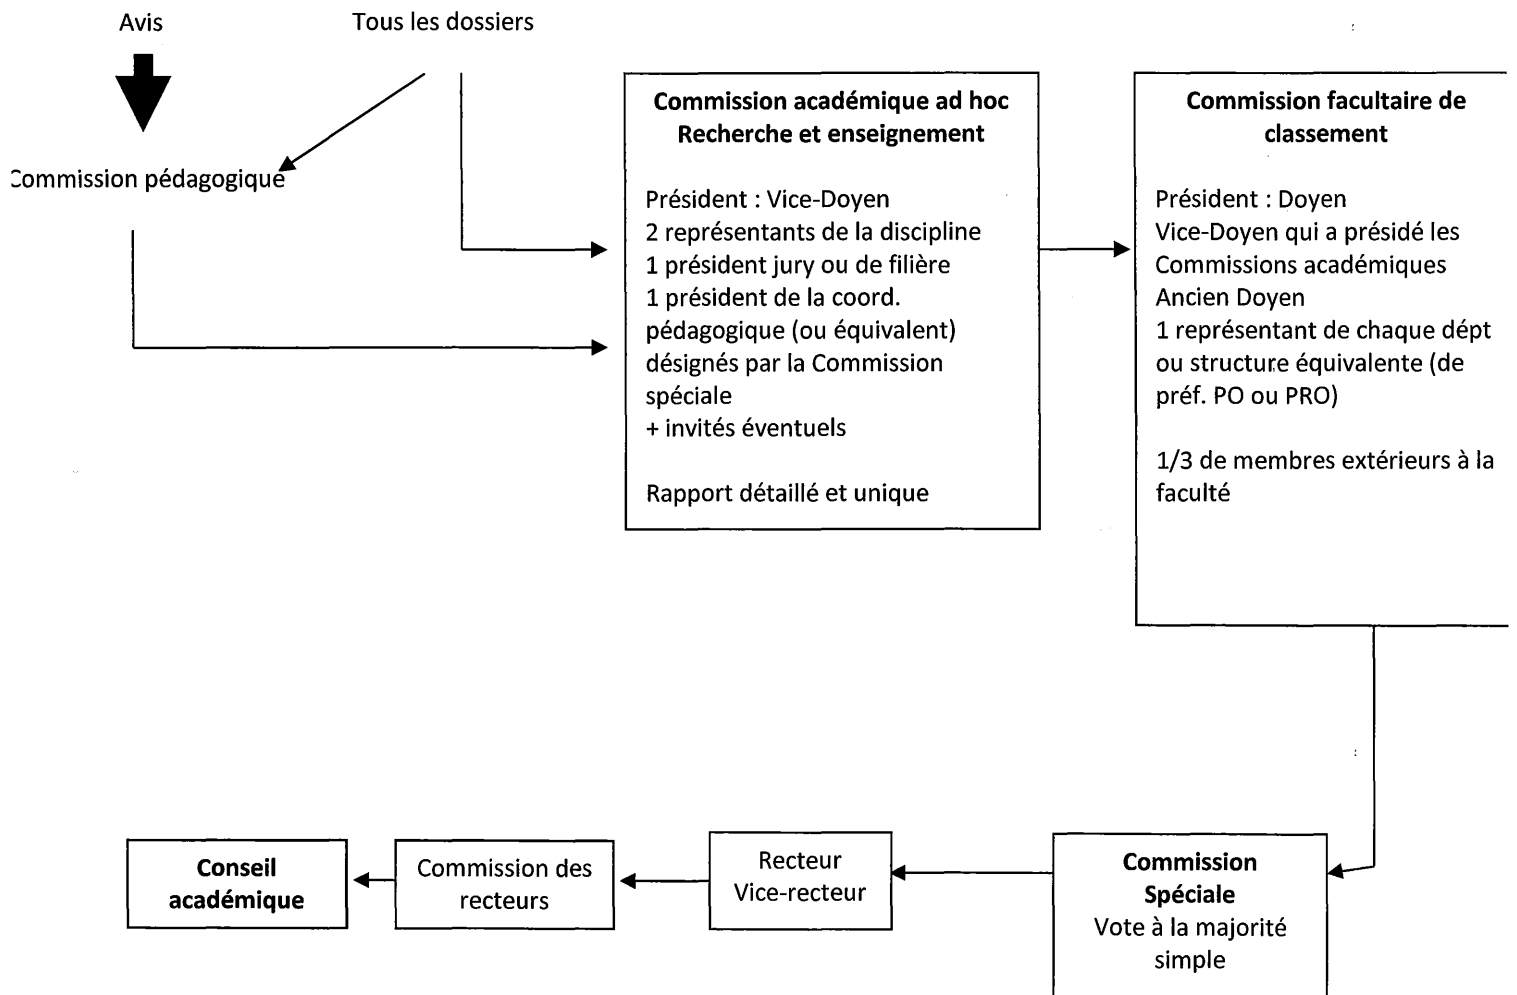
Avis

Tous les dossiers

Commission pédagogique

**Commission académique ad hoc Recherche et enseignement**

Président : Vice-Doyen
2 représentants de la discipline
1 président jury ou de filière
1 président de la coord. pédagogique (ou équivalent) désignés par la Commission spéciale
+ invités éventuels

Rapport détaillé et unique

**Commission facultaire de classement**

Président : Doyen
Vice-Doyen qui a présidé les Commissions académiques
Ancien Doyen
1 représentant de chaque dépt ou structure équivalente (de préf. PO ou PRO)

1/3 de membres extérieurs à la faculté

**Commission Spéciale**
Vote à la majorité simple

Recteur
Vice-recteur

Commission des recteurs

**Conseil académique**